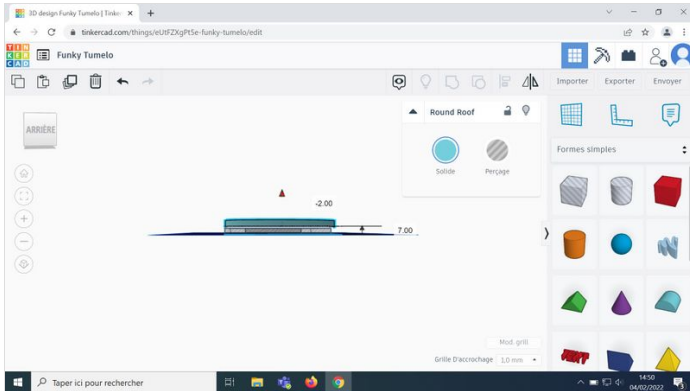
3D design Funky Tumelo | Tinker ×
+
tinkercad.com/things/eUtFZXgPt5e-funky-tumelo/edit
TIN KER CAD
Funky Tumelo
Importer
Exporter
Envoyer
ARRIÈRE
Round Roof
Solide
Perçage
Formes simples
-2.00
7.00
Mod. grill
Grille D'accrochage 1,0 mm
Taper ici pour rechercher
14:50
04/02/2022